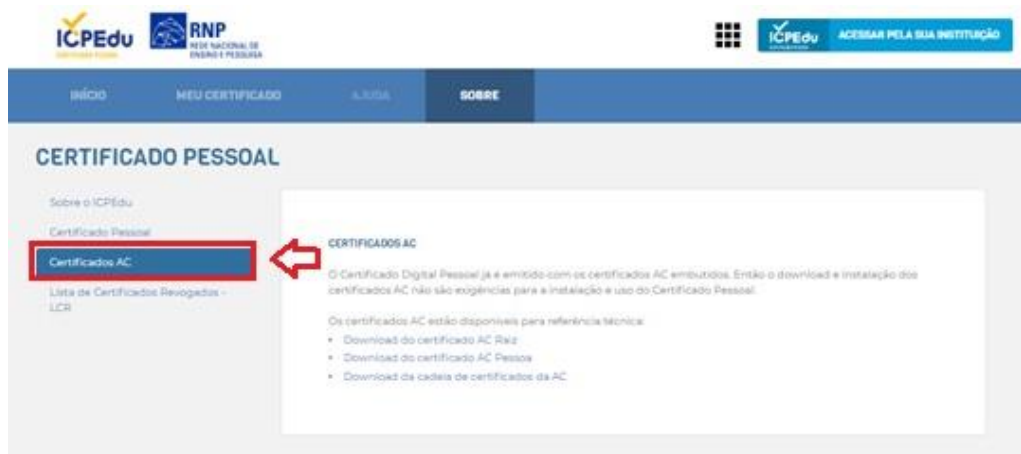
ICPEdu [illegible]

RNP REDE NACIONAL DE ENSINO E PESQUISA

ICPEdu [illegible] ACESSAR PELA SUA INSTITUIÇÃO

INÍCIO MEU CERTIFICADO AJUDA SOBRE

CERTIFICADO PESSOAL

Sobre o ICPEdu
Certificado Pessoal
Certificados AC
Lista de Certificados Revogados - LCR

CERTIFICADOS AC

O Certificado Digital Pessoal já é emitido com os certificados AC embutidos. Então o download e instalação dos certificados AC não são exigências para a instalação e uso do Certificado Pessoal.

Os certificados AC estão disponíveis para referência técnica:

- Download do certificado AC Raiz
- Download do certificado AC Pessoa
- Download da cadeia de certificados da AC